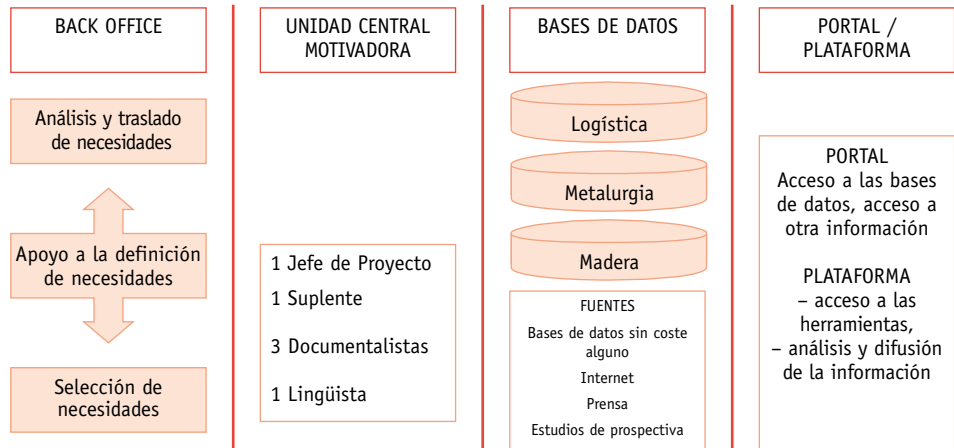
BACK OFFICE

Análisis y traslado de necesidades

Apoyo a la definición de necesidades

Selección de necesidades

UNIDAD CENTRAL MOTIVADORA

1 Jefe de Proyecto

1 Suplente

3 Documentalistas

1 Lingüista

BASES DE DATOS

Logística

Metalurgia

Madera

FUENTES

Bases de datos sin coste alguno

Internet

Prensa

Estudios de prospectiva

PORTAL / PLATAFORMA

PORTAL
Acceso a las bases de datos, acceso a otra información

PLATAFORMA
– acceso a las herramientas,
– análisis y difusión de la información